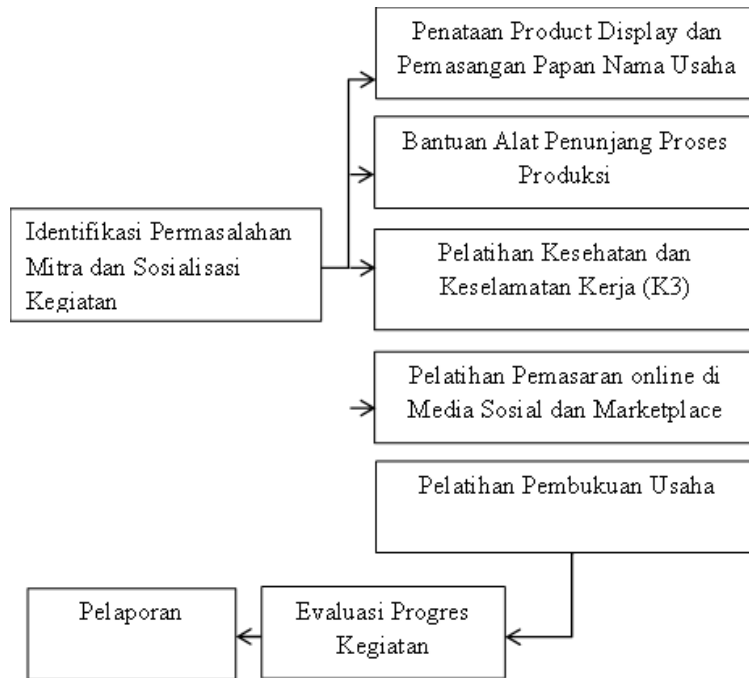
Penataan Product Display dan Pemasangan Papan Nama Usaha

Bantuan Alat Penunjang Proses Produksi

Identifikasi Permasalahan Mitra dan Sosialisasi Kegiatan

Pelatihan Kesehatan dan Keselamatan Kerja (K3)

Pelatihan Pemasaran online di Media Sosial dan Marketplace

Pelatihan Pembukuan Usaha

Pelaporan

Evaluasi Progres Kegiatan